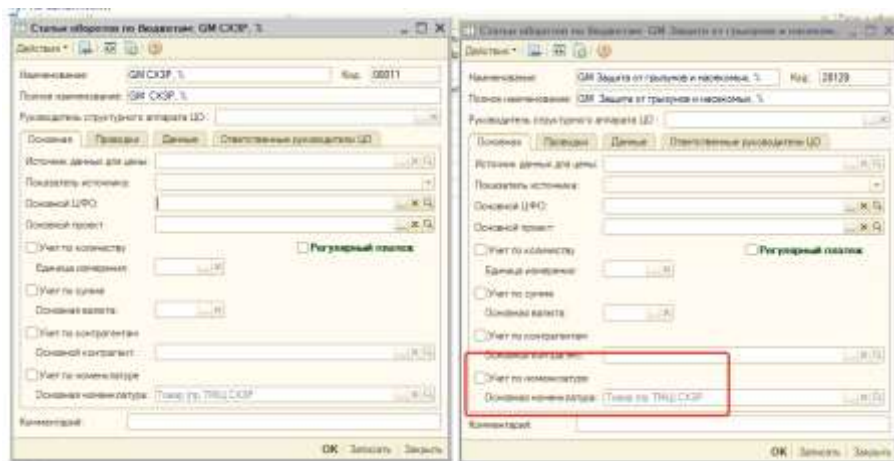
Статьи оборотов по бюджетам: GM СКЭР, %

Действия

Наименование: GM СКЭР, % Код: 00011

Полное наименование: GM СКЭР, %

Руководитель структурного аппарата ЦО:

Основная | Проводки | Данные | Ответственные руководители ЦО

Источник данных для цены:

Показатель источника:

Основной ЦФО:

Основной проект:

Учет по количеству

Регулярный платеж

Единица измерения:

Учет по сумме

Основная валюта:

Учет по контрагентам

Основной контрагент:

Учет по номенклатуре

Основная номенклатура: Товар гр. ТМЦ СКЭР

Комментарий:

OK Записать Закрыть

Статьи оборотов по бюджетам: GM Защита от грызунов и насекомых, %

Действия

Наименование: GM Защита от грызунов и насекомых, % Код: 28129

Полное наименование: GM Защита от грызунов и насекомых, %

Руководитель структурного аппарата ЦО:

Основная | Проводки | Данные | Ответственные руководители ЦО

Источник данных для цены:

Показатель источника:

Основной ЦФО:

Основной проект:

Учет по количеству

Регулярный платеж

Единица измерения:

Учет по сумме

Основная валюта:

Учет по контрагентам

Основной контрагент:

Учет по номенклатуре

Основная номенклатура: Товар гр. ТМЦ СКЭР

Комментарий:

OK Записать Закрыть